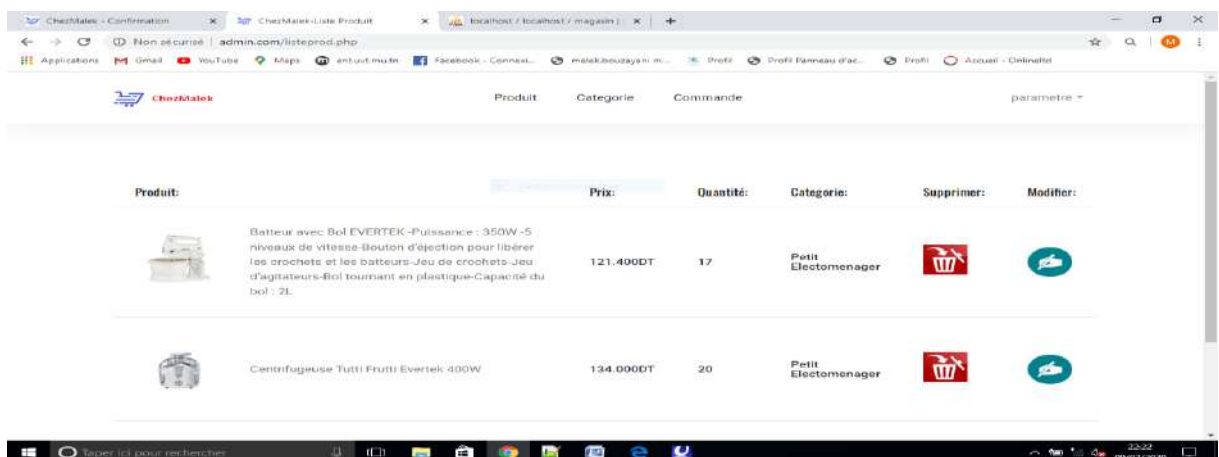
ChezMalek - Confirmation × ChezMalek-Liste Produit × localhost / localhost / magasin | × +

Non sécurisé | admin.com/listeprod.php

Applications Gmail YouTube Maps ent.uut.mu.tn Facebook - Connexi... malek.bouzayani m... Profil Profil Panneau d'ac... Profil Accueil - Onlinetel

ChezMalek Produit Categorie Commande parametre

| Produit: | | Prix: | Quantité: | Categorie: | Supprimer: | Modifier: |
|---|---|---|---|---|---|---|
| | Batteur avec Bol EVERTEK -Puissance : 350W -5 niveaux de vitesse-Bouton d'éjection pour libérer les crochets et les batteurs-Jeu de crochets-Jeu d'agitateurs-Bol tournant en plastique-Capacité du bol : 2L | 121.400DT | 17 | Petit Electomenager | | |
| | Centrifugeuse Tutti Frutti Evertek 400W | 134.000DT | 20 | Petit Electomenager | | |

Taper ici pour rechercher

22:22